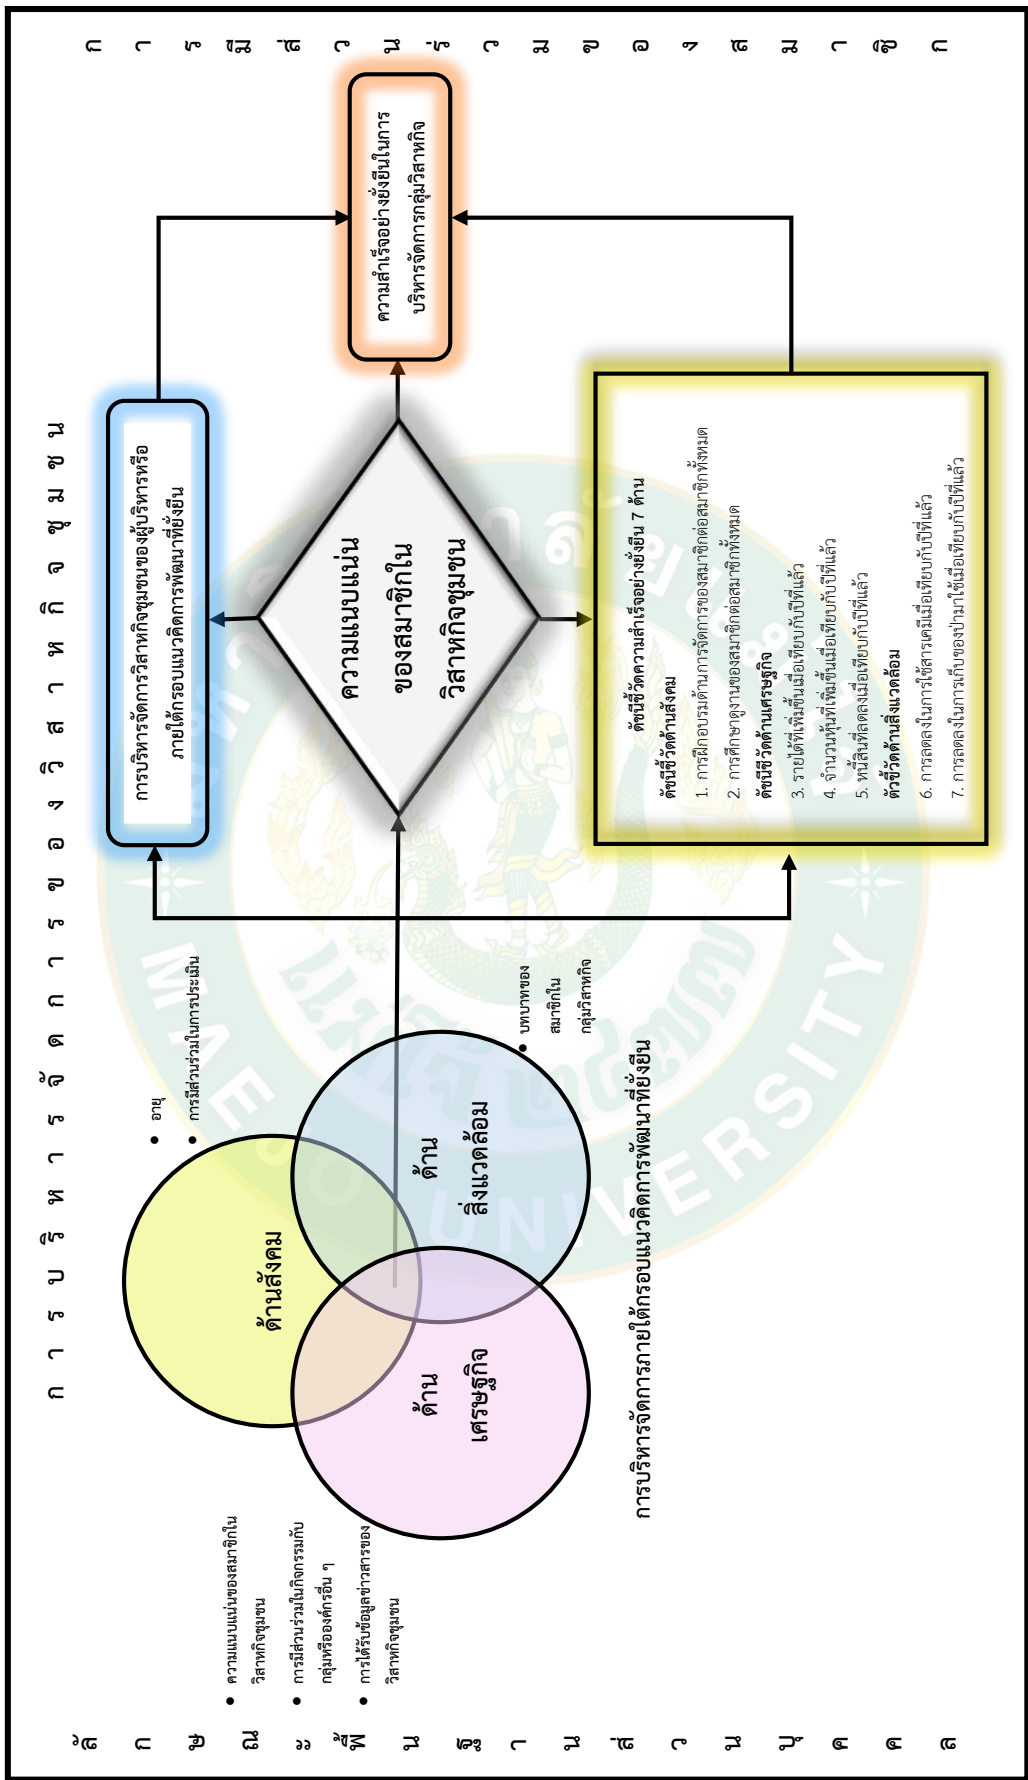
การบริหารจัดการของวิสาหกิจชุมชน

การบริหารจัดการวิสาหกิจชุมชนของผู้บริหารหรือภายใต้กรอบแนวคิดการพัฒนาที่ยั่งยืน

ความสำเร็จอย่างยั่งยืนในการบริหารจัดการกลุ่มวิสาหกิจ

ความแนบแน่นของสมาชิกในวิสาหกิจชุมชน

ตัวชี้วัดความสำเร็จอย่างยั่งยืน 7 ด้าน
ตัวชี้วัดด้านสังคม
1. การฝึกอบรมด้านการจัดการของสมาชิกต่อสมาชิกทั้งหมด
2. การศึกษาดูงานของสมาชิกต่อสมาชิกทั้งหมด
ตัวชี้วัดด้านเศรษฐกิจ
3. รายได้ที่เพิ่มขึ้นเมื่อเทียบกับปีที่แล้ว
4. จำนวนหุ้นที่เพิ่มขึ้นเมื่อเทียบกับปีที่แล้ว
5. หนี้สินที่ลดลงเมื่อเทียบกับปีที่แล้ว
ตัวชี้วัดด้านสิ่งแวดล้อม
6. การลดลงในการใช้สารเคมีเมื่อเทียบกับปีที่แล้ว
7. การลดลงในการเก็บของป่ามาใช้เมื่อเทียบกับปีที่แล้ว

• อายุ
• การมีส่วนร่วมในการประเมิน

• บทบาทของสมาชิกในกลุ่มวิสาหกิจ

ด้านสังคม

ด้านสิ่งแวดล้อม

ด้านเศรษฐกิจ

• ความแนบแน่นของสมาชิกในวิสาหกิจชุมชน
• การมีส่วนร่วมในกิจกรรมกับกลุ่มหรือองค์กรอื่น ๆ
• การได้รับข้อมูลข่าวสารของวิสาหกิจชุมชน

การบริหารจัดการภายใต้กรอบแนวคิดการพัฒนาที่ยั่งยืน

กรอบแนวคิดการวิจัยในการศึกษา